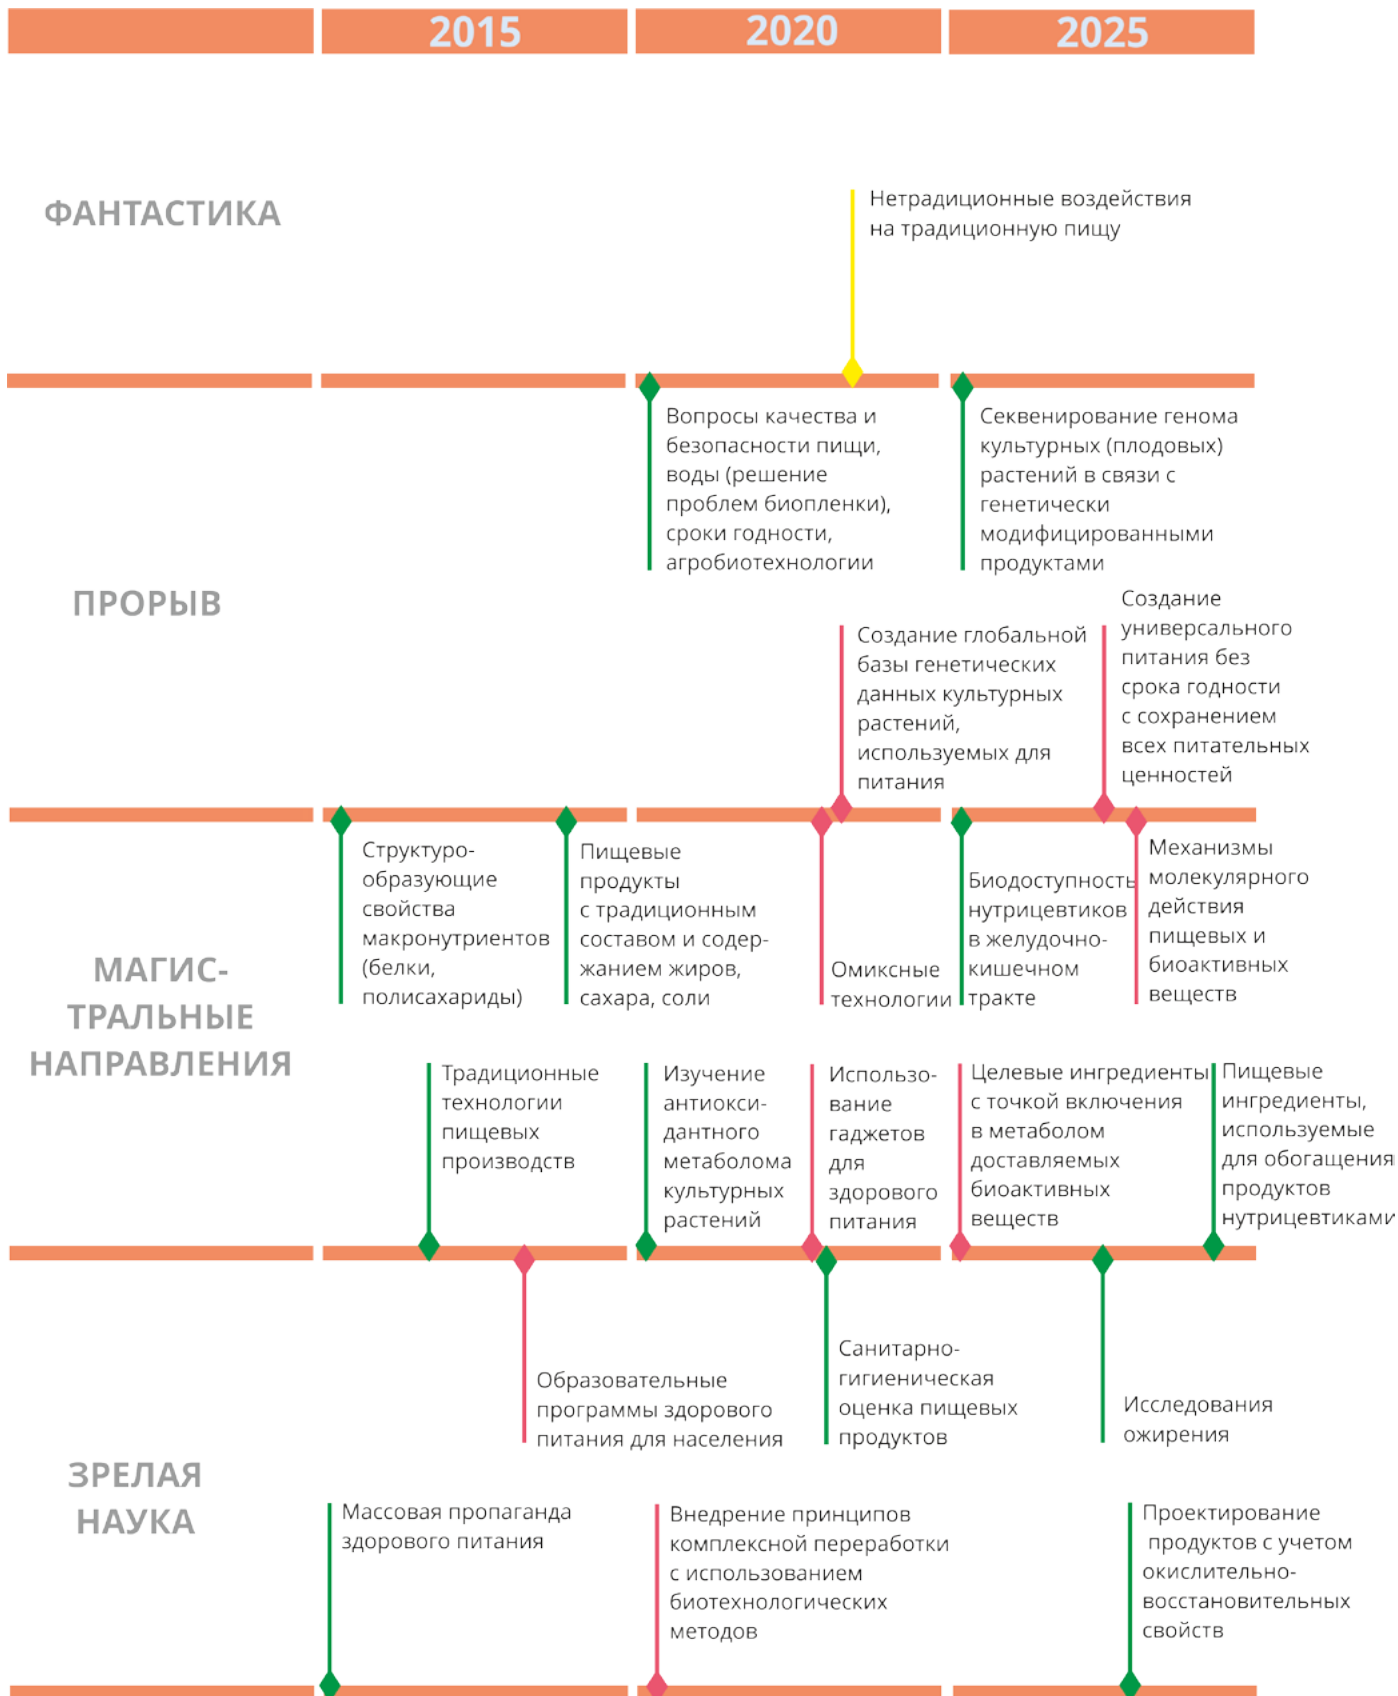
2015 2020 2025

ФАНТАСТИКА

Нетрадиционные воздействия на традиционную пищу

Вопросы качества и безопасности пищи, воды (решение проблем биопленки), сроки годности, агробиотехнологии

Секвенирование генома культурных (плодовых) растений в связи с генетически модифицированными продуктами

ПРОРЫВ

Создание глобальной базы генетических данных культурных растений, используемых для питания

Создание универсального питания без срока годности с сохранением всех питательных ценностей

Структуро-образующие свойства макронутриентов (белки, полисахариды)

Пищевые продукты с традиционным составом и содержанием жиров, сахара, соли

Омиксные технологии

Биодоступность нутрицевтиков в желудочно-кишечном тракте

Механизмы молекулярного действия пищевых и биоактивных веществ

МАГИС-ТРАЛЬНЫЕ НАПРАВЛЕНИЯ

Традиционные технологии пищевых производств

Изучение антиоксидантного метаболома культурных растений

Использование гаджетов для здорового питания

Целевые ингредиенты с точкой включения в метаболом доставляемых биоактивных веществ

Пищевые ингредиенты, используемые для обогащения продуктов нутрицевтиками

Образовательные программы здорового питания для населения

Санитарно-гигиеническая оценка пищевых продуктов

Исследования ожирения

ЗРЕЛАЯ НАУКА

Массовая пропаганда здорового питания

Внедрение принципов комплексной переработки с использованием биотехнологических методов

Проектирование продуктов с учетом окислительно-восстановительных свойств